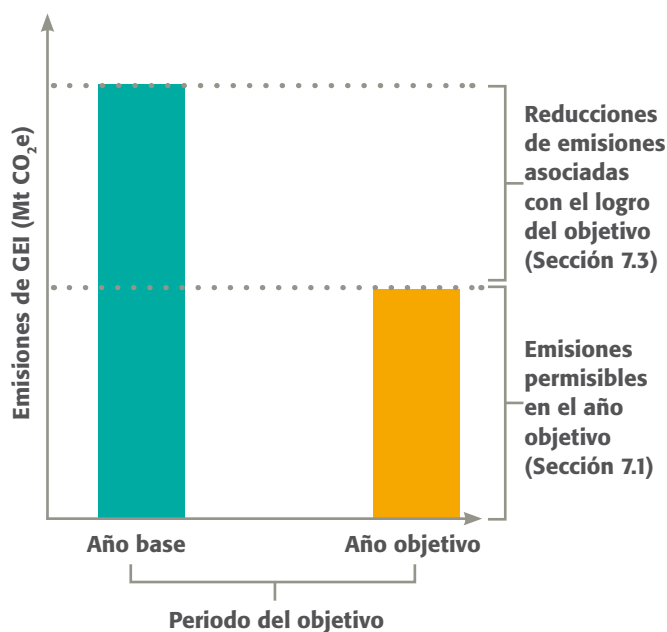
Emisiones de GEI (Mt $CO_2e$)

Reducciones de emisiones asociadas con el logro del objetivo (Sección 7.3)

Emisiones permisibles en el año objetivo (Sección 7.1)

Año base

Año objetivo

Periodo del objetivo